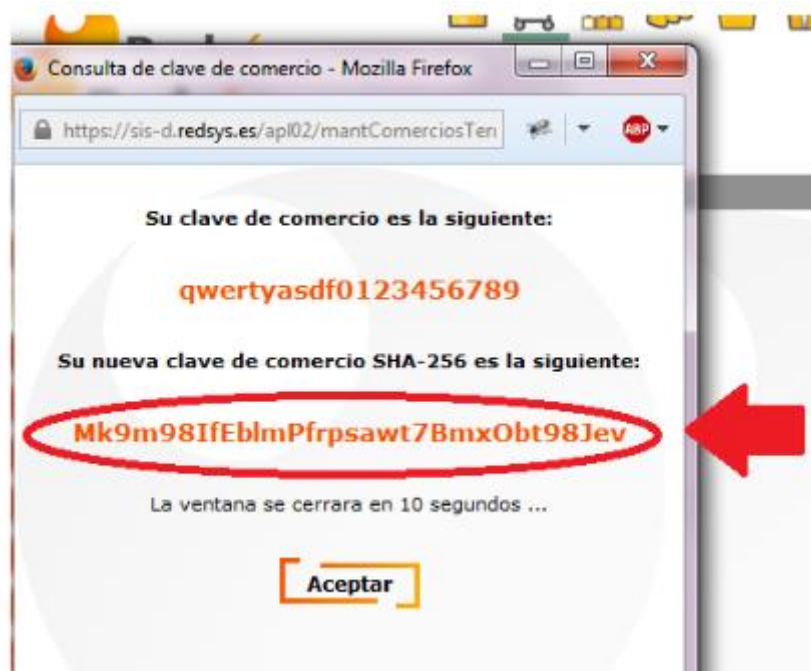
Consulta de clave de comercio - Mozilla Firefox

https://sis-d.redsys.es/apl02/mantComerciosTer

ABP

Su clave de comercio es la siguiente:

qwertyasdf0123456789

Su nueva clave de comercio SHA-256 es la siguiente:

Mk9m98IfEblmPfrpsawt7BmxObt98Jev

La ventana se cerrara en 10 segundos ...

Aceptar